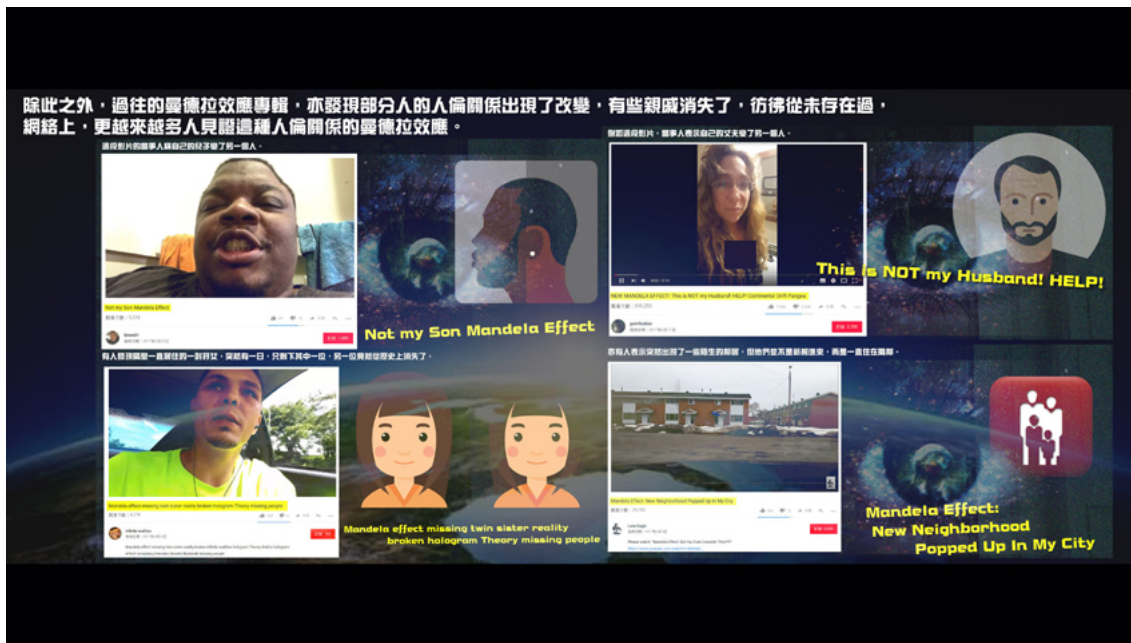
除此之外，過往的曼德拉效應專輯，亦發現部分人的人倫關係出現了改變，有些親戚消失了，彷彿從未存在過，網絡上，更越來越多人見證這種人倫關係的曼德拉效應。

這段影片的當事人稱自己的兒子變了另一個人。

Not my Son Mandela Effect

Not my Son Mandela Effect

例如這段影片，當事人表示自己的丈夫變了另一個人。

NEW MANDELA EFFECT: This is NOT my Husband! HELP! Continental Drift Pangea

This is NOT my Husband! HELP!

有人發現開聚一直居住的一對孖女，突然有一日，只剩下其中一位，另一位竟然從歷史上消失了。

Mandela effect missing twin sister reality broken hologram Theory missing people

Mandela effect missing twin sister reality broken hologram Theory missing people

亦有人表示突然出現了一個陌生的鄰居，但他們並不是新搬進來，而是一直住在隔鄰。

Mandela Effect: New Neighborhood Popped Up In My City

Mandela Effect: New Neighborhood Popped Up In My City